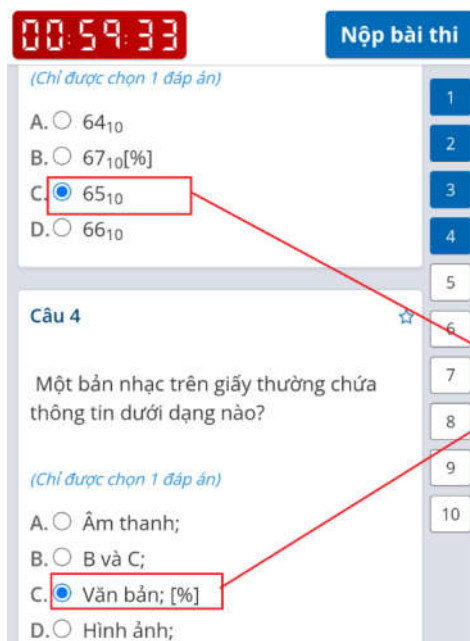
00:59:33

Nộp bài thi

(Chỉ được chọn 1 đáp án)

A. $64_{10}$

B. $67_{10}$[%]

C. $65_{10}$

D. $66_{10}$

1
2
3
4
5
6
7
8
9
10

Câu 4

Một bản nhạc trên giấy thường chứa thông tin dưới dạng nào?

(Chỉ được chọn 1 đáp án)

A. Âm thanh;

B. B và C;

C. Văn bản; [%]

D. Hình ảnh;